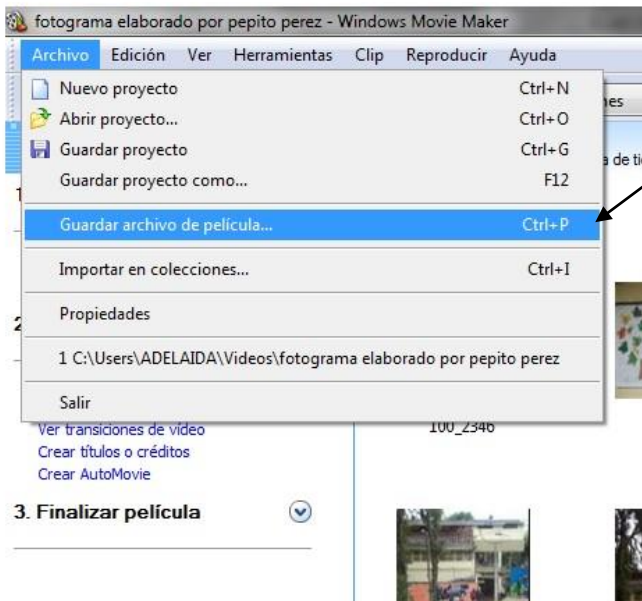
fotograma elaborado por pepito perez - Windows Movie Maker

Archivo Edición Ver Herramientas Clip Reproducir Ayuda

Nuevo proyecto Ctrl+N
Abrir proyecto... Ctrl+O
Guardar proyecto Ctrl+G
Guardar proyecto como... F12
Guardar archivo de película... Ctrl+P
Importar en colecciones... Ctrl+I
Propiedades
1 C:\Users\ADELAIDA\Videos\fotograma elaborado por pepito perez
Salir

nes
a de ti
1
2

Ver transiciones de vídeo
Crear títulos o créditos
Crear AutoMovie

100_2346

3. Finalizar película